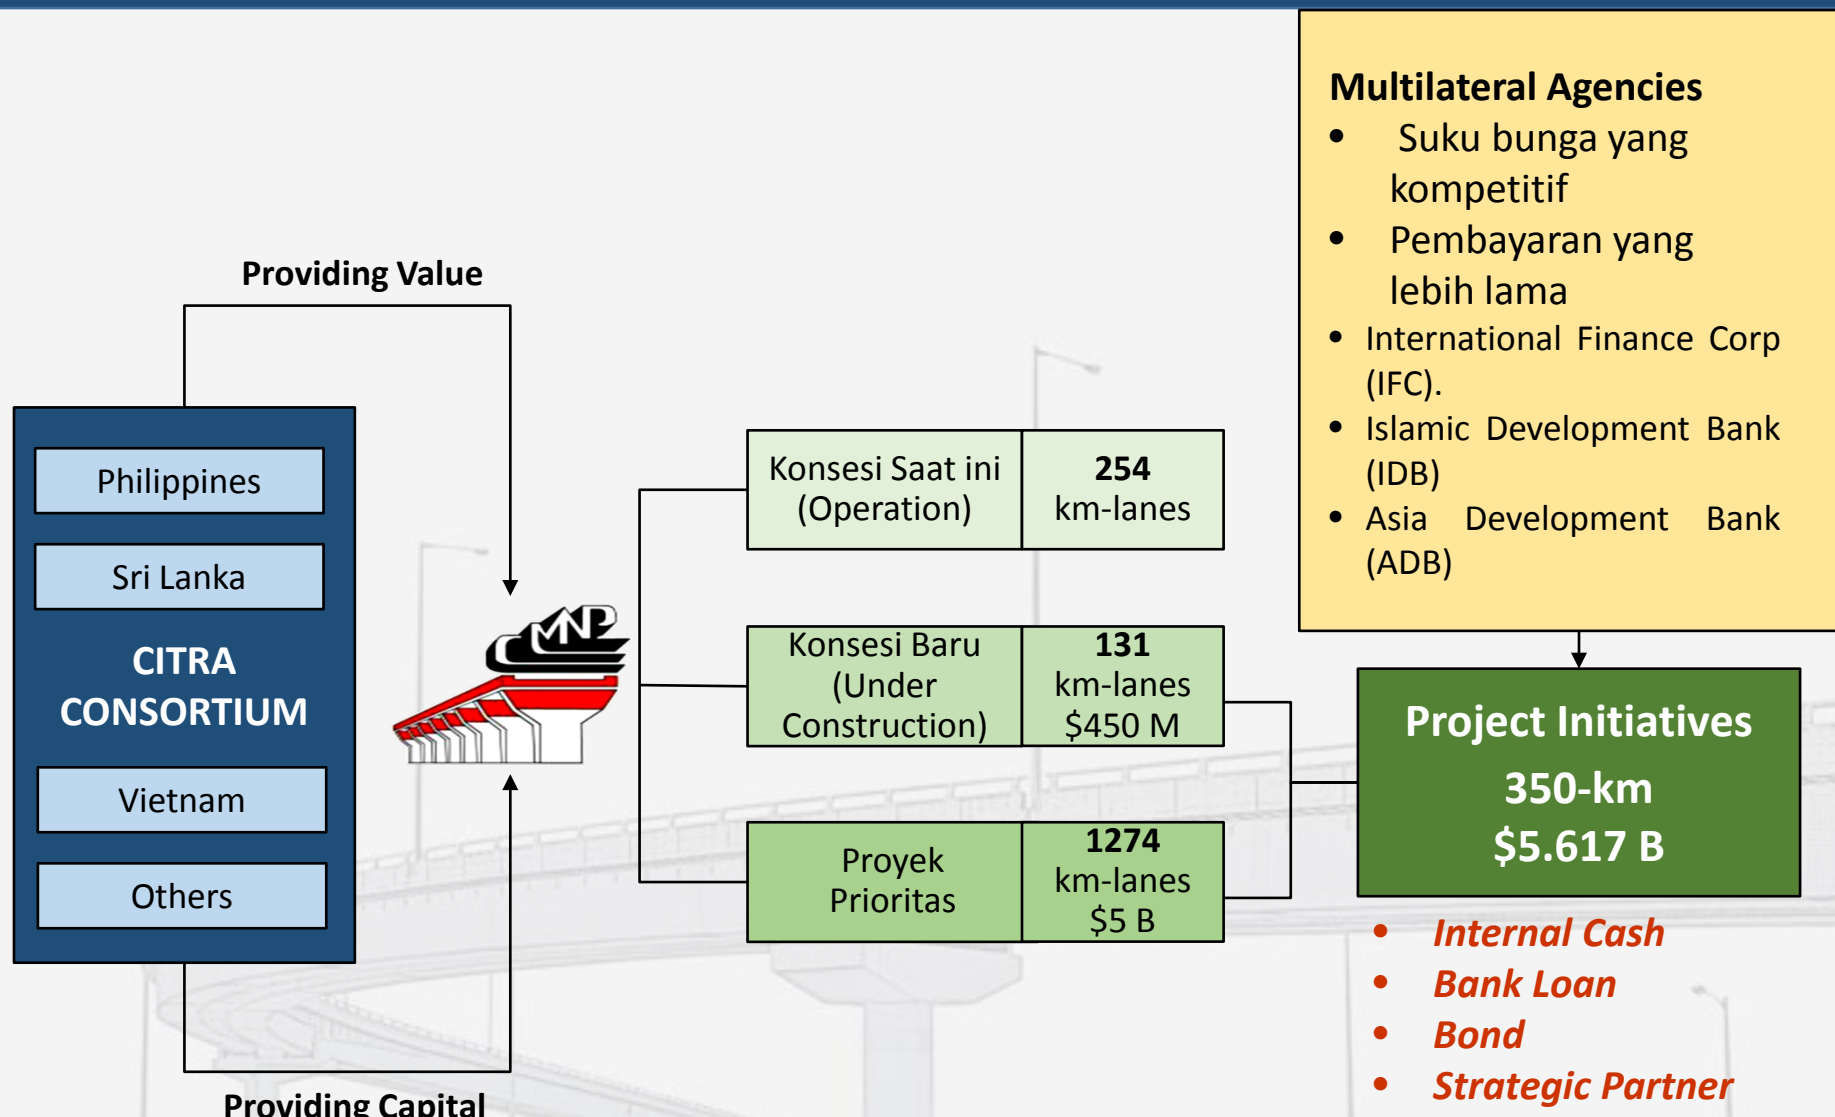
Multilateral Agencies

- Suku bunga yang kompetitif
- Pembayaran yang lebih lama
- International Finance Corp (IFC).
- Islamic Development Bank (IDB)
- Asia Development Bank (ADB)

Providing Value

Philippines

Sri Lanka

CITRA CONSORTIUM

Vietnam

Others

CMNP

| Konsesi Saat ini (Operation) | **254** km-lanes |
|---|---|
| Konsesi Baru (Under Construction) | **131** km-lanes $450 M |
| Proyek Prioritas | **1274** km-lanes $5 B |

Project Initiatives
350-km
$5.617 B

- *Internal Cash*
- *Bank Loan*
- *Bond*
- *Strategic Partner*

Providing Capital